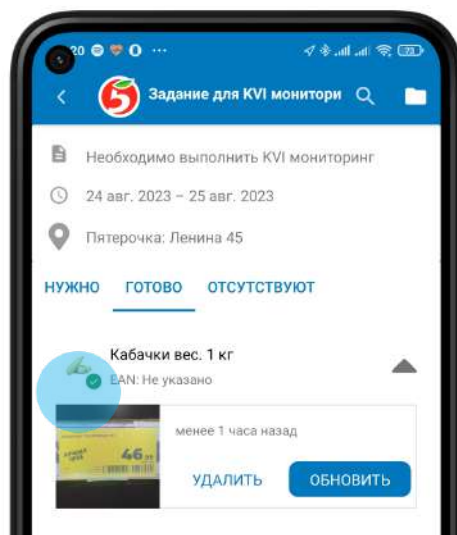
20 ··· 73

Задание для KVI монитори

Необходимо выполнить KVI мониторинг

24 авг. 2023 – 25 авг. 2023

Пятерочка: Ленина 45

НУЖНО ГОТОВО ОТСУТСТВУЮТ

Кабачки вес. 1 кг

EAN: Не указано

46

менее 1 часа назад

УДАЛИТЬ ОБНОВИТЬ